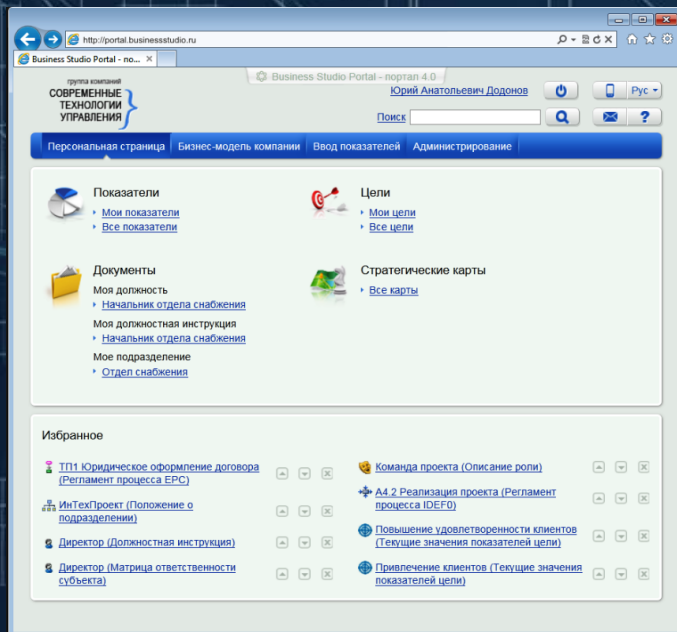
http://portal.businessstudio.ru

Business Studio Portal - по...

Business Studio Portal - портал 4.0

группа компаний
СОВРЕМЕННЫЕ ТЕХНОЛОГИИ УПРАВЛЕНИЯ

Юрий Анатольевич Додонов

Рус

Поиск

Персональная страница | Бизнес-модель компании | Ввод показателей | Администрирование

Показатели
Мои показатели
Все показатели

Цели
Мои цели
Все цели

Документы
Моя должность
Начальник отдела снабжения
Моя должностная инструкция
Начальник отдела снабжения
Мое подразделение
Отдел снабжения

Стратегические карты
Все карты

Избранное

ТП1 Юридическое оформление договора (Регламент процесса EPC)

ИнТехПроект (Положение о подразделении)

Директор (Должностная инструкция)

Директор (Матрица ответственности субъекта)

Команда проекта (Описание роли)

А4.2 Реализация проекта (Регламент процесса IDEF0)

Повышение удовлетворенности клиентов (Текущие значения показателей цели)

Привлечение клиентов (Текущие значения показателей цели)